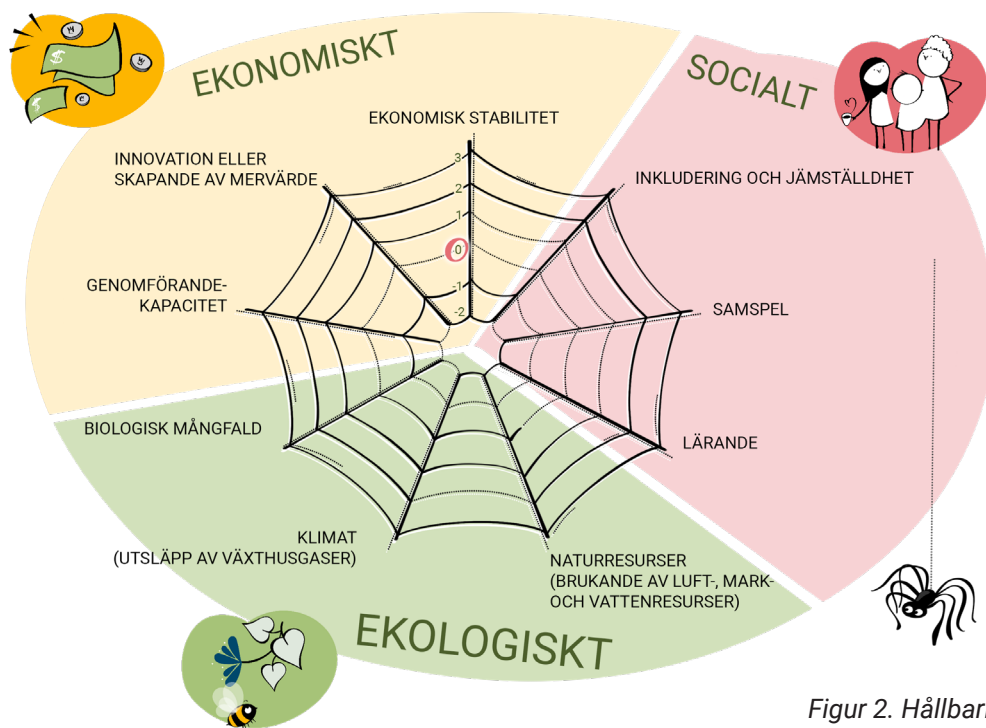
EKONOMISKT

SOCIALT

EKONOMISK STABILITET

3
2
1
0
-1
-2

INNOVATION ELLER SKAPANDE AV MERVÄRDE

INKLUDERING OCH JÄMSTÄLLDHET

GENOMFÖRANDEKAPACITET

SAMSPEL

BIOLOGISK MÅNGFALD

LÄRANDE

KLIMAT (UTSLÄPP AV VÄXTHUSGASER)

NATURRESURSER (BRUKANDE AV LUFT-, MARK- OCH VATTENRESURSER)

EKOLOGISKT

Figur 2. Hållbar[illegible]